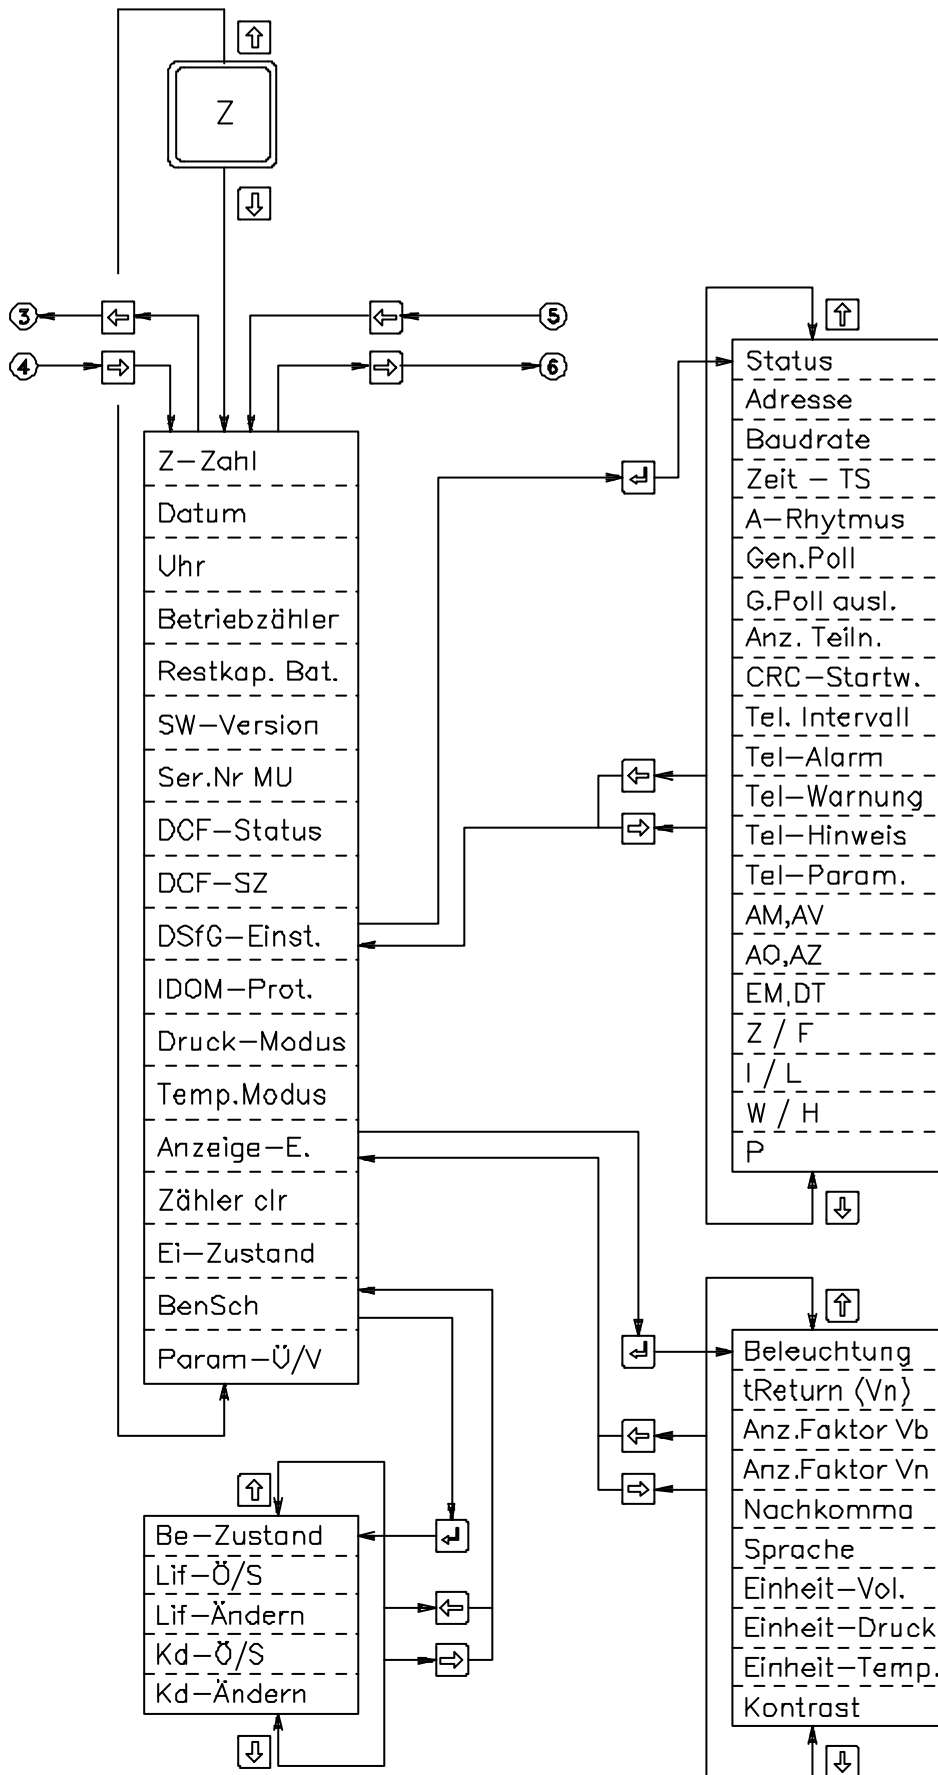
⇧
Z
⇩

3 ⇦ ⇦ 5
4 ⇨ ⇨ 6

Z–Zahl
Datum
Uhr
Betriebzähler
Restkap. Bat.
SW–Version
Ser.Nr MU
DCF–Status
DCF–SZ
DSfG–Einst.
IDOM–Prot.
Druck–Modus
Temp.Modus
Anzeige–E.
Zähler clr
Ei–Zustand
BenSch
Param–Ü/V

⇧
Status
Adresse
Baudrate
Zeit – TS
A–Rhytmus
Gen.Poll
G.Poll ausl.
Anz. Teiln.
CRC–Startw.
Tel. Intervall
Tel–Alarm
Tel–Warnung
Tel–Hinweis
Tel–Param.
AM,AV
AO,AZ
EM,DT
Z / F
I / L
W / H
P
⇩

⇦
⇨

⇧
Beleuchtung
tReturn (Vn)
Anz.Faktor Vb
Anz.Faktor Vn
Nachkomma
Sprache
Einheit–Vol.
Einheit–Druck
Einheit–Temp.
Kontrast
⇩

⇦
⇨

⇧
Be–Zustand
Lif–Ö/S
Lif–Ändern
Kd–Ö/S
Kd–Ändern
⇩

⇦
⇨